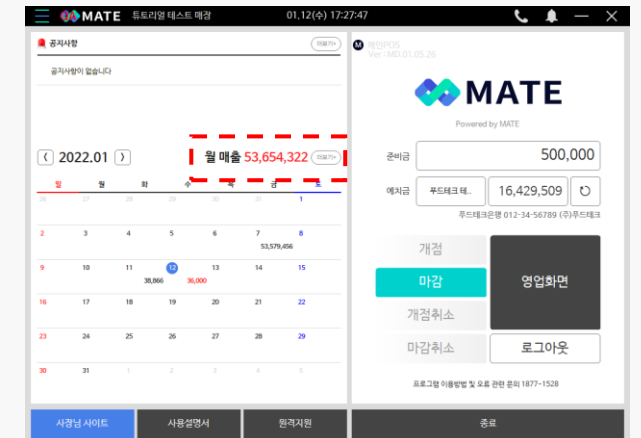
MATE 튜토리얼 테스트 매장 01.12(수) 17:27:47

공지사항 더보기>

공지사항이 없습니다

〈 2022.01 〉 월 매출 53,654,322 더보기>

| 일 | 월 | 화 | 수 | 목 | 금 | 토 |
|---|---|---|---|---|---|---|
| 26 | 27 | 28 | 29 | 30 | 31 | 1 |
| 2 | 3 | 4 | 5 | 6 | 7 53,579,456 | 8 |
| 9 | 10 | 11 38,866 | 12 36,000 | 13 | 14 | 15 |
| 16 | 17 | 18 | 19 | 20 | 21 | 22 |
| 23 | 24 | 25 | 26 | 27 | 28 | 29 |
| 30 | 31 | 1 | 2 | 3 | 4 | 5 |

메인POS
Ver : MD.01.05.26

MATE
Powered by MATE

준비금 500,000
예치금 푸드테크 테... 16,429,509
푸드테크은행 012-34-56789 (주)푸드테크

개점
마감
영업화면
개점취소
마감취소
로그아웃

프로그램 이용방법 및 오류 관련 문의 1877-1528

사장님 사이트 사용설명서 원격지원 종료